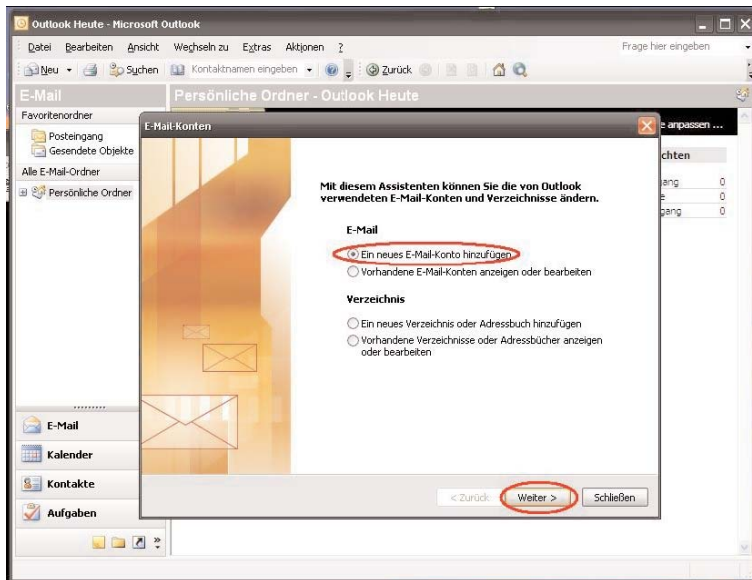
Outlook Heute - Microsoft Outlook

Datei Bearbeiten Ansicht Wechseln zu Extras Aktionen ?

Frage hier eingeben

Neu Suchen Kontaktnamen eingeben Zurück

E-Mail

Persönliche Ordner - Outlook Heute

Favoritenordner

Posteingang
Gesendete Objekte

Alle E-Mail-Ordner

Persönliche Ordner

e anpassen ...

chten

gang 0
e 0
gang 0

E-Mail-Konten

Mit diesem Assistenten können Sie die von Outlook verwendeten E-Mail-Konten und Verzeichnisse ändern.

E-Mail

Ein neues E-Mail-Konto hinzufügen
Vorhandene E-Mail-Konten anzeigen oder bearbeiten

Verzeichnis

Ein neues Verzeichnis oder Adressbuch hinzufügen
Vorhandene Verzeichnisse oder Adressbücher anzeigen oder bearbeiten

< Zurück Weiter > Schließen

E-Mail

Kalender

Kontakte

Aufgaben